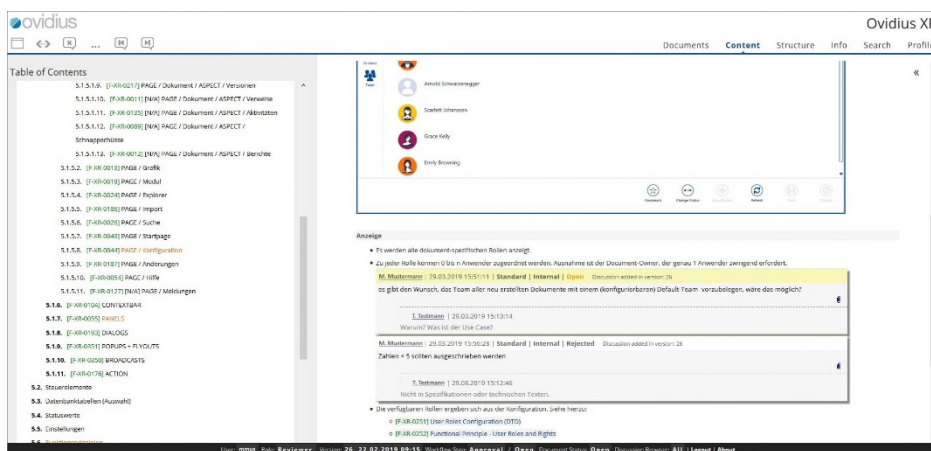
ovidius

Ovidius XI

Documents Content Structure Info Search Profil

Table of Contents

5.1.5.1.9. [F-XR-0217] PAGE / Dokument / ASPECT / Versionen
5.1.5.1.10. [F-XR-0011] [N/A] PAGE / Dokument / ASPECT / Verweise
5.1.5.1.11. [F-XR-0135] [N/A] PAGE / Dokument / ASPECT / Aktivitäten
5.1.5.1.12. [F-XR-0089] [N/A] PAGE / Dokument / ASPECT / Schnappschüsse
5.1.5.1.13. [F-XR-0012] [N/A] PAGE / Dokument / ASPECT / Berichte
5.1.5.2. [F-XR-0013] PAGE / Grafik
5.1.5.3. [F-XR-0018] PAGE / Modul
5.1.5.4. [F-XR-0024] PAGE / Explorer
5.1.5.5. [F-XR-0186] PAGE / Import
5.1.5.6. [F-XR-0026] PAGE / Suche
5.1.5.7. [F-XR-0048] PAGE / Startpage
5.1.5.8. [F-XR-0044] PAGE / Konfiguration
5.1.5.9. [F-XR-0187] PAGE / Änderungen
5.1.5.10. [F-XR-0054] PAGE / Hilfe
5.1.5.11. [F-XR-0127] [N/A] PAGE / Meldungen
5.1.6. [F-XR-0104] CONTEXTBAR
5.1.7. [F-XR-0055] PANELS
5.1.8. [F-XR-0193] DIALOGS
5.1.9. [F-XR-0351] POPUPS + FLYOUTS
5.1.10. [F-XR-0258] BROADCASTS
5.1.11. [F-XR-0176] ACTION
5.2. Steuerelemente
5.3. Datenbanktabellen (Auswahl)
5.4. Statuswerte
5.5. Einstellungen

Team
Arnold Schwarzenegger
Scarlett Johansson
Grace Kelly
Emily Browning
Document Change Status Select

«

Anzeige

• Es werden alle dokument-spezifischen Rollen anzeigt.
• Zu jeder Rolle können 0 bis n Anwender zugeordnet werden. Ausnahme ist der Document-Owner, der genau 1 Anwender zwingend erfordert.

M. Mustermann | 29.03.2019 15:51:11 | Standard | Internal | Open Discussion added in version: 26
es gibt den Wunsch, das Team aller neu erstellten Dokumente mit einem (konfigurierbaren) Default Team vorzubelegen, wäre das möglich?

T. Testmann | 29.03.2019 15:13:14
Warum? Was ist der Use Case?

M. Mustermann | 29.03.2019 15:56:28 | Standard | Internal | Rejected Discussion added in version: 26
Zahlen < 5 sollten ausgeschrieben werden

T. Testmann | 29.03.2019 15:12:46
Nicht in Spezifikationen oder technischen Texten.

• Die verfügbaren Rollen ergeben sich aus der Konfiguration. Siehe hierzu:
○ [F-XR-0251] User Roles Configuration (DTD)
○ [F-XR-0252] Functional Principle - User Roles and Rights

User: mmu Role: Reviewer Version: 26 22.02.2019 09:15 Workflow State: Approval / Open Document Status: Open Discussion Browser: All | Logout | About